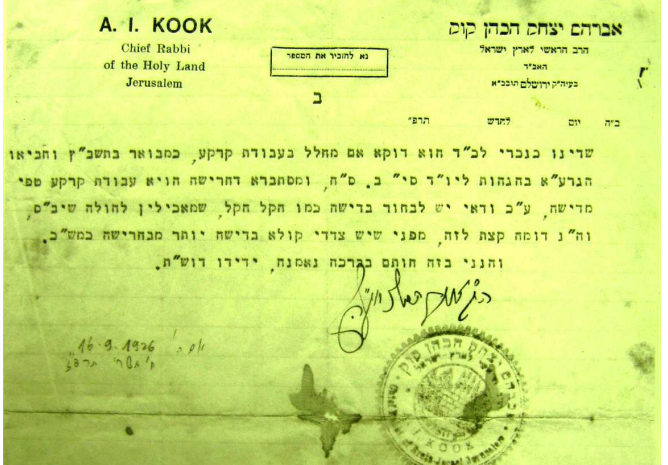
A. I. KOOK
Chief Rabbi
of the Holy Land
Jerusalem

אברהם יצחק הכהן קוק
הרב הראשי לארץ ישראל
האב"ד
בעיה"ק ירושלם תובב"א

נא להזכיר את המספר
ב

ב"ה יום לחדש תרפ"

שרינו בנכרי לכ"ד הוא דוקא אם מחלל בעבודת קרקע, כמבואר בתשב"ץ והביאו הגרע"א בהגהות ליו"ד סי' ב. ס"ח, ומסתברא דחרישה הויא עבודת קרקע טפי מזריעה, ע"כ ודאי יש לבחור בזריעה כמו הקל הקל, שמאכילין לחולה שיב"ס, וה"נ דומה קצת לזה, מפני שיש צדדי קולא בזריעה יותר מבחרישה כמש"כ.
והנני בזה חותם בברכה נאמנה, ידידו דוש"ת.

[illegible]

16-9-1926
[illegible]

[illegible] יצחק הכהן קוק
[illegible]
I. KOOK